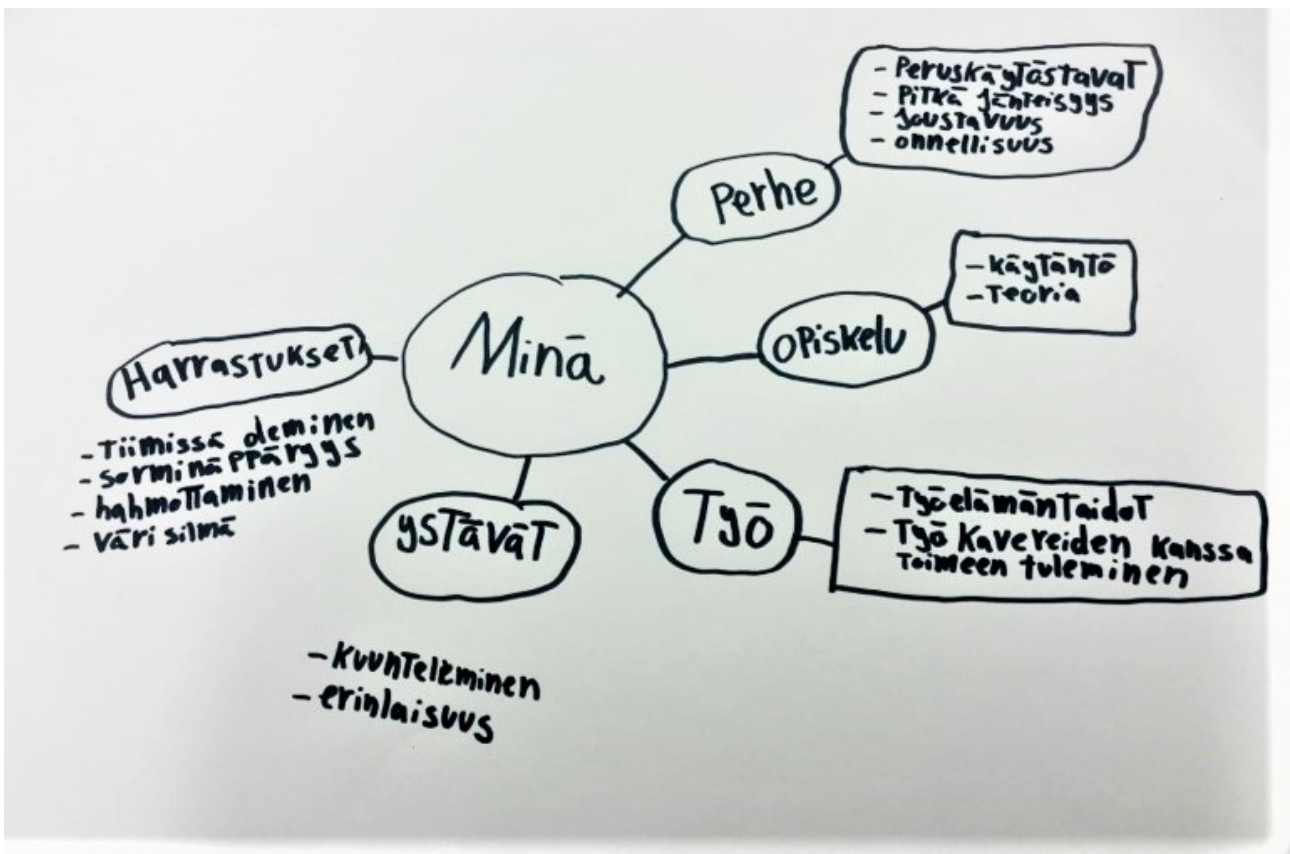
Minä

Perhe
- Peruskäytöstavat
- Pitkä jänteisyys
- Joustavuus
- onnellisuus

Opiskelu
- käytäntö
- Teoria

Työ
- Työelämäntaidot
- Työ kavereiden kanssa toimeen tuleminen

ystävät
- kuuntelminen
- erinlaisuus

Harrastukset
- Tiimissä oleminen
- sorminäppäryys
- hahmottaminen
- väri silmä